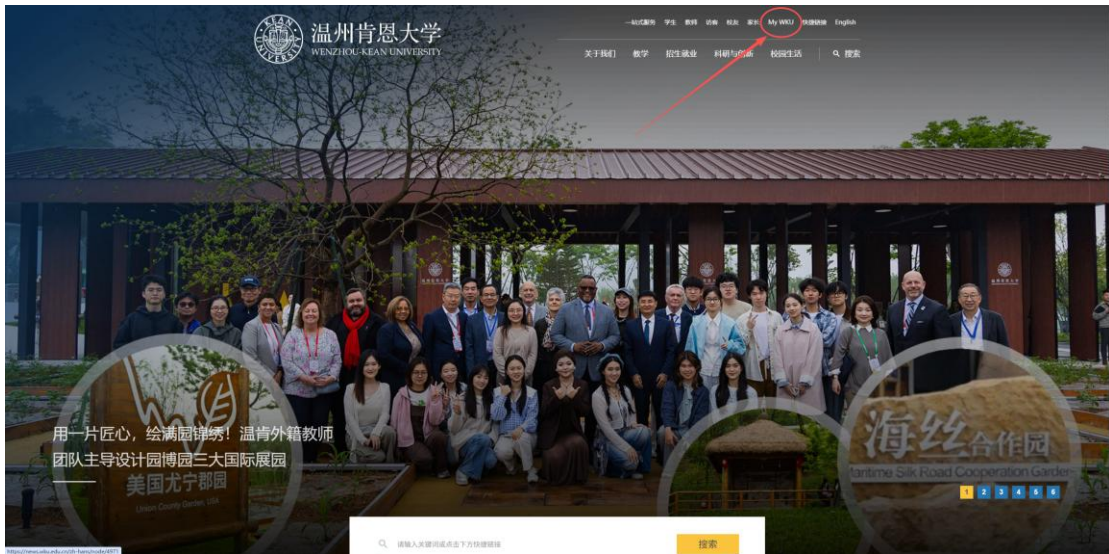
温州肯恩大学
WENZHOU-KEAN UNIVERSITY

一站式服务 学生 教师 访客 校友 家长 My WKU 快捷链接 English

关于我们 教学 招生就业 科研与创新 校园生活 搜索

用一片匠心，绘满园锦绣！温肯外籍教师团队主导设计园博园三大国际展园

美国尤宁郡园
Union County Garden, USA

海丝合作园
Maritime Silk Road Cooperation Garden

1 2 3 4 5 6

请输入关键词或点击下方快捷链接

搜索

https://news.wku.edu.cn/zh-hans/node/4973